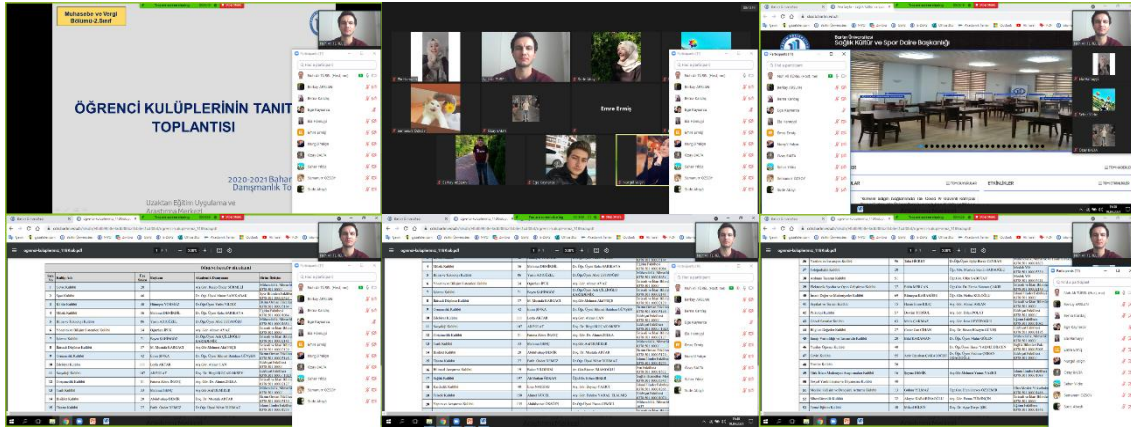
Muhasebe ve Vergi Bölümü-2.Sınıf

ÖĞRENCİ KULÜPLERİNİN TANIT
TOPLANTISI

2020-2021 Bahar
Danışmanlık To

Uzaktan Eğitim Uygulama ve Araştırma Merkezi

Emre Ermiş

Sağlık Kültür ve Spor Daire Başkanlığı

ETKİNLİKLER

Katılımcılar (11)

Katılımcılar (14)

ogrenci-kulupleri_TR.pdf

Öğrenci Kulüpleri Listesi

| Kulüp Adı | Danışman |
|---|---|
| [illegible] | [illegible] |